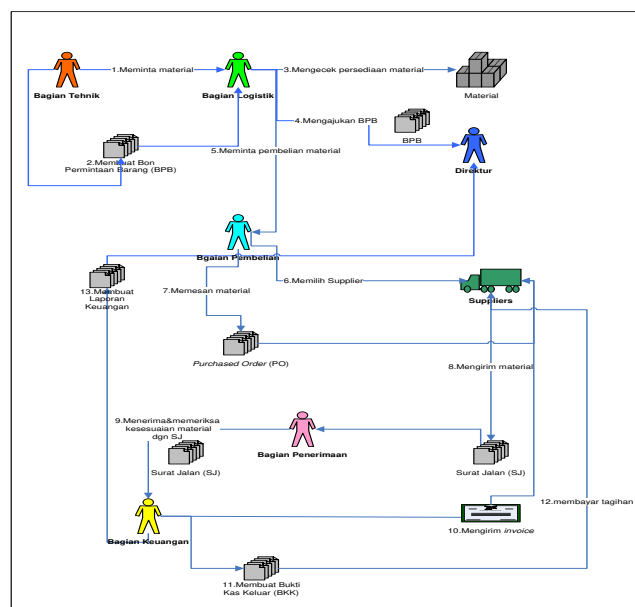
Bagian Tehnik

1.Meminta material

Bagian Logistik

3.Mengecek persediaan material

Material

4.Mengajukan BPB

BPB

2.Membuat Bon Permintaan Barang (BPB)

5.Meminta pembelian material

Direktur

Bgaian Pembelian

13.Membuat Laporan Keuangan

6.Memilih Supplier

7.Memesan material

Suppliers

Purchased Order (PO)

8.Mengirim material

9.Menerima&memeriksa kesesuaian material dgn SJ

Bagian Penerimaan

Surat Jalan (SJ)

Surat Jalan (SJ)

12.membayar tagihan

Bagian Keuangan

10.Mengirim invoice

11.Membuat Bukti Kas Keluar (BKK)